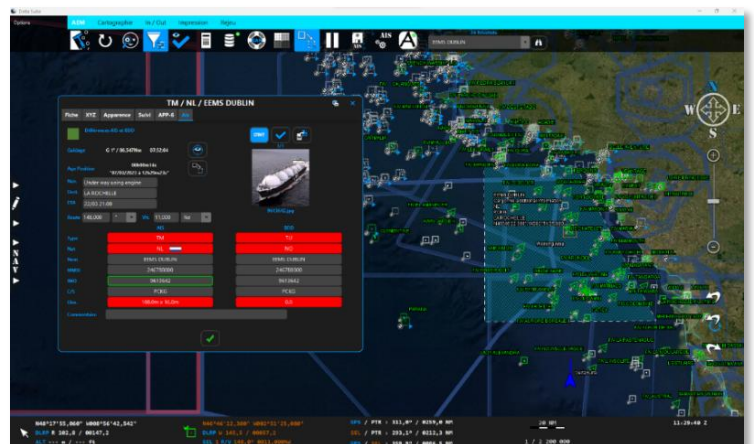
Options

AIS

Cartographie

In / Out

Impression

Réglages

EEMS DUBLIN

TM / NL / EEMS DUBLIN

Fiche

XYZ

Apparence

Suivi

APP-6

AIS

Under way using engine

LA ROCHELLE

22/03 21:00

TM

NL

EEMS DUBLIN

246758000

9412642

PCEG

TU

NO

EEMS DUBLIN

246758000

9412642

PCEG

Commentaire

N46°17'55,060" W000°56'42,542"

W
E
S

N
A
V
Y

11:29:40 Z

1 / 2 000 000